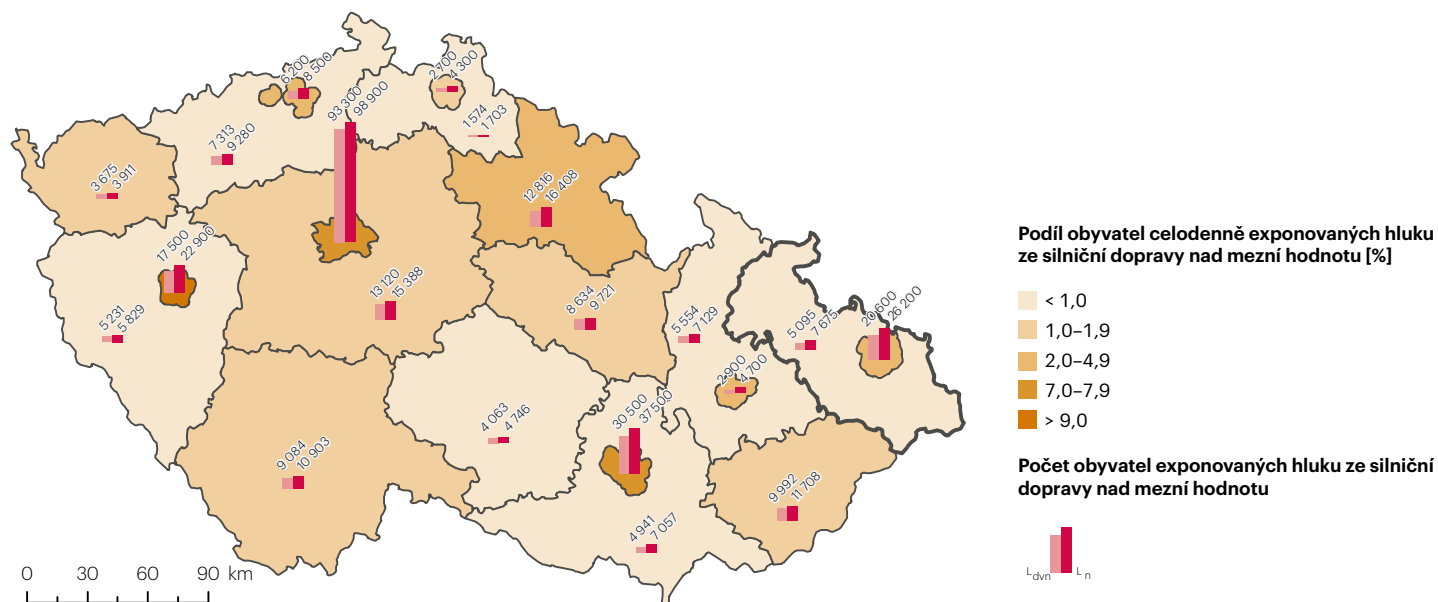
6 200
8 500
2 100
4 300
93 300
98 900
7 313
9 280
1 574
1 703
3 675
3 911
12 816
16 408
17 500
22 900
13 120
15 388
8 634
9 721
5 231
5 829
5 554
7 129
5 095
7 675
20 600
26 200
2 900
4 700
4 063
4 746
30 500
37 500
9 084
10 903
9 992
11 708
4 941
7 057

0 30 60 90 km

Podíl obyvatel celodenně exponovaných hluku ze silniční dopravy nad mezní hodnotu [%]

< 1,0
1,0–1,9
2,0–4,9
7,0–7,9
> 9,0

Počet obyvatel exponovaných hluku ze silniční dopravy nad mezní hodnotu

$L_{dvn}$ $L_n$